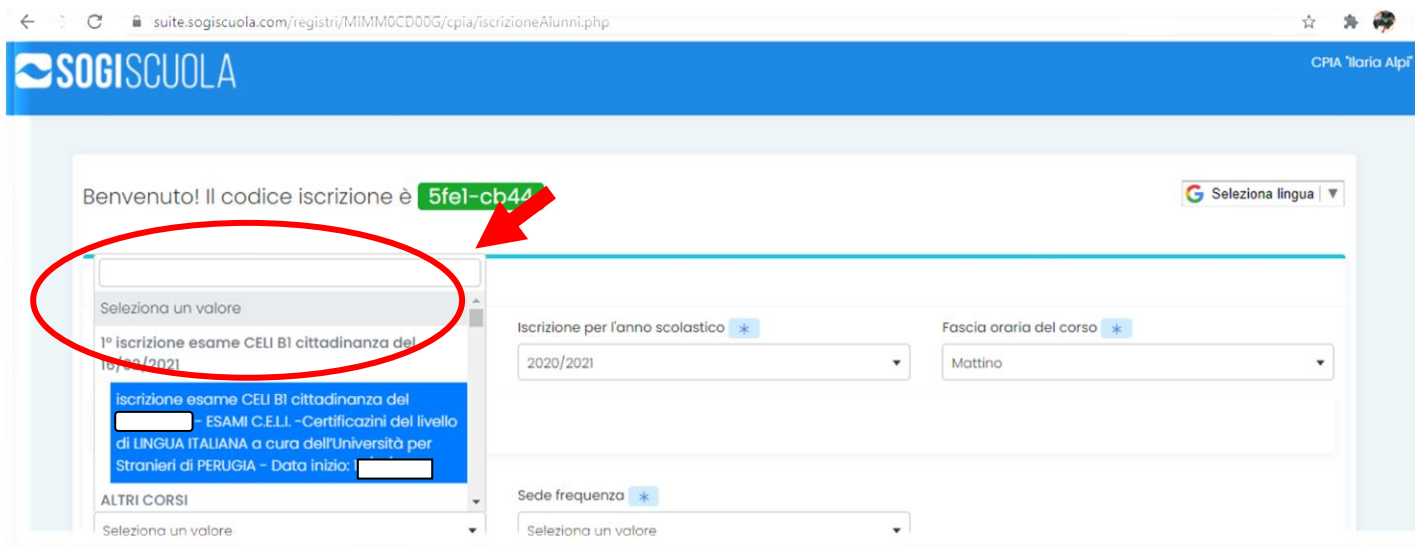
suite.sogiscuola.com/registri/MIMM0CD00G/cpia/iscrizioneAlunni.php

SOGISCUOLA

CPIA "Ilaria Alpi"

Benvenuto! Il codice iscrizione è 5fe1-cb44

Seleziona lingua ▼

Seleziona un valore

1° iscrizione esame CELI B1 cittadinanza del 16/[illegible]/2021

iscrizione esame CELI B1 cittadinanza del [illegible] - ESAMI C.E.L.I. -Certificazini del livello di LINGUA ITALIANA a cura dell'Università per Stranieri di PERUGIA - Data inizio: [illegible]

ALTRI CORSI

Seleziona un valore

Iscrizione per l'anno scolastico *

2020/2021

Fascia oraria del corso *

Mattino

Sede frequenza *

Seleziona un valore